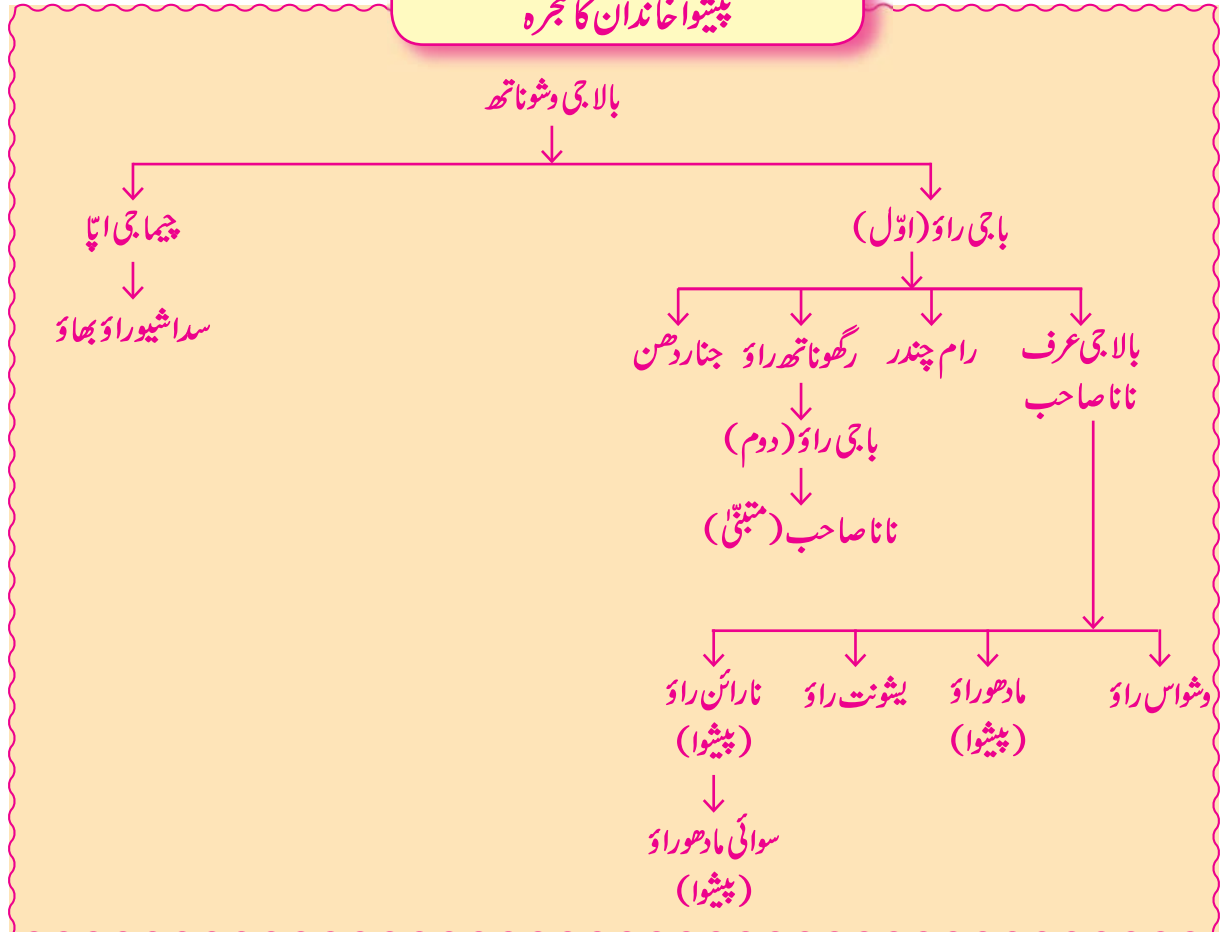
پیشوا خاندان کا شجرہ

بالا جی وشوناتھ

باجی راؤ (اوّل)

چیما جی اپّا

سداشیوراؤ بھاؤ

بالا جی عرف نانا صاحب

رام چندر

رگھوناتھ راؤ

جناردھن

باجی راؤ (دوم)

نانا صاحب (متبنّیٰ)

وشواس راؤ

مادھوراؤ (پیشوا)

یشونت راؤ

نارائن راؤ (پیشوا)

سوائی مادھوراؤ (پیشوا)